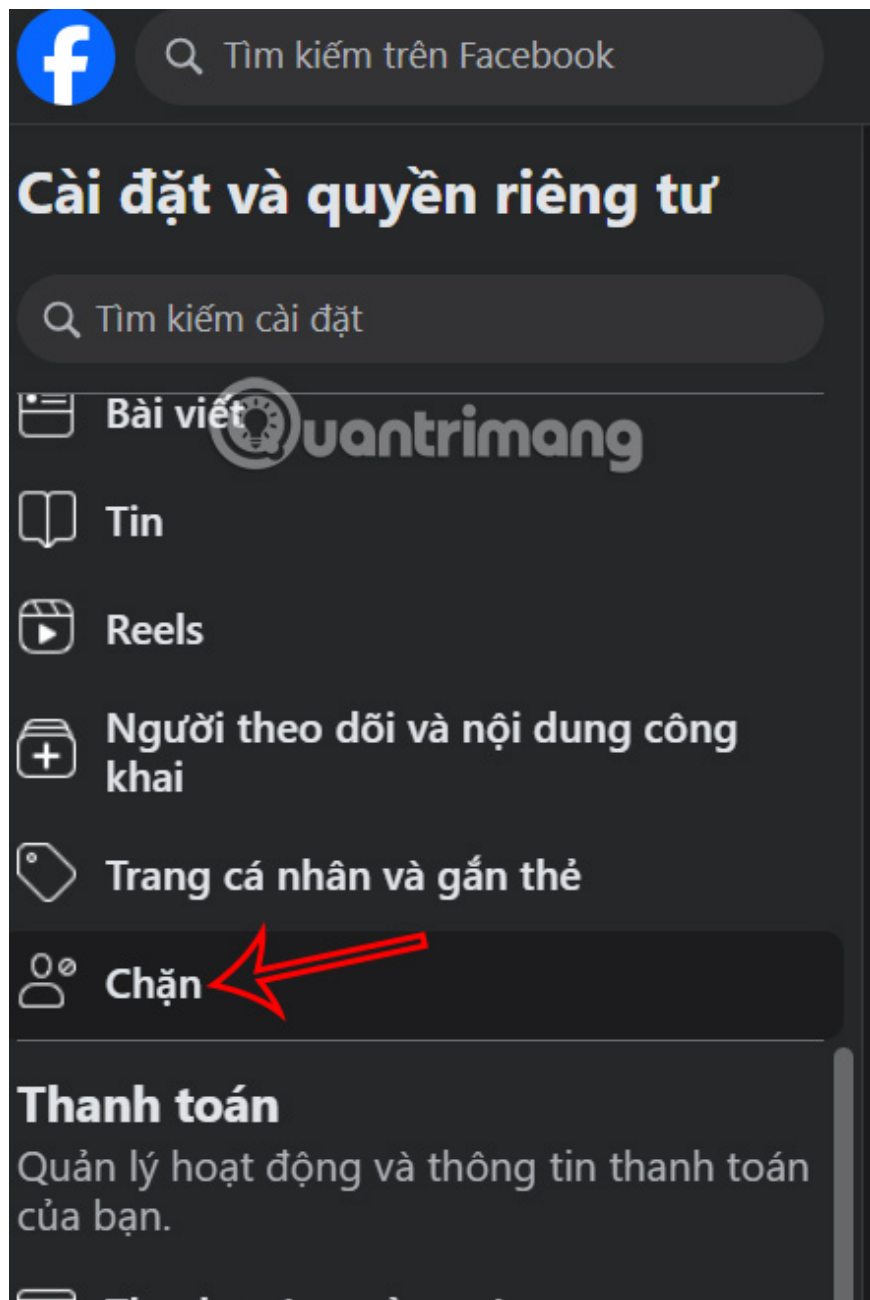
Tìm kiếm trên Facebook

Cài đặt và quyền riêng tư

Tìm kiếm cài đặt

Bài viết

Quantrimang

Tin

Reels

Người theo dõi và nội dung công khai

Trang cá nhân và gắn thẻ

Chặn

Thanh toán

Quản lý hoạt động và thông tin thanh toán của bạn.

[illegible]